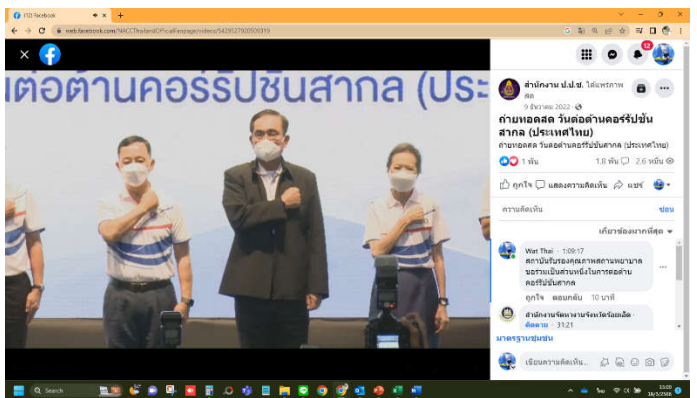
(1) Facebook
web.facebook.com/NACCThailandOfficialPage/videos/5429527920509319

ต่อต้านคอร์รัปชันสากล (ประ

สำนักงาน ป.ป.ช. ได้ถ่ายทอดสด
9 ธันวาคม 2022
ถ่ายทอดสด วันต่อต้านคอร์รัปชันสากล (ประเทศไทย)
ถ่ายทอดสด วันต่อต้านคอร์รัปชันสากล (ประเทศไทย)
1 พัน
1.8 พัน
2.6 หมื่น
ถูกใจ
แสดงความคิดเห็น
แชร์
ความคิดเห็น
ซ่อน
เกี่ยวข้องมากที่สุด
Wat Thai · 1:09:17
สถาบันรับรองคุณภาพสถานพยาบาล ขอร่วมเป็นส่วนหนึ่งในการต่อต้านคอร์รัปชันสากล
ถูกใจ ตอบกลับ 10 นาที
สำนักงานจังหวัดร้อยเอ็ด · ติดตาม · 31:21
มาตรฐานชุมชน
เขียนความคิดเห็น...
Search
10:09
26/5/2566